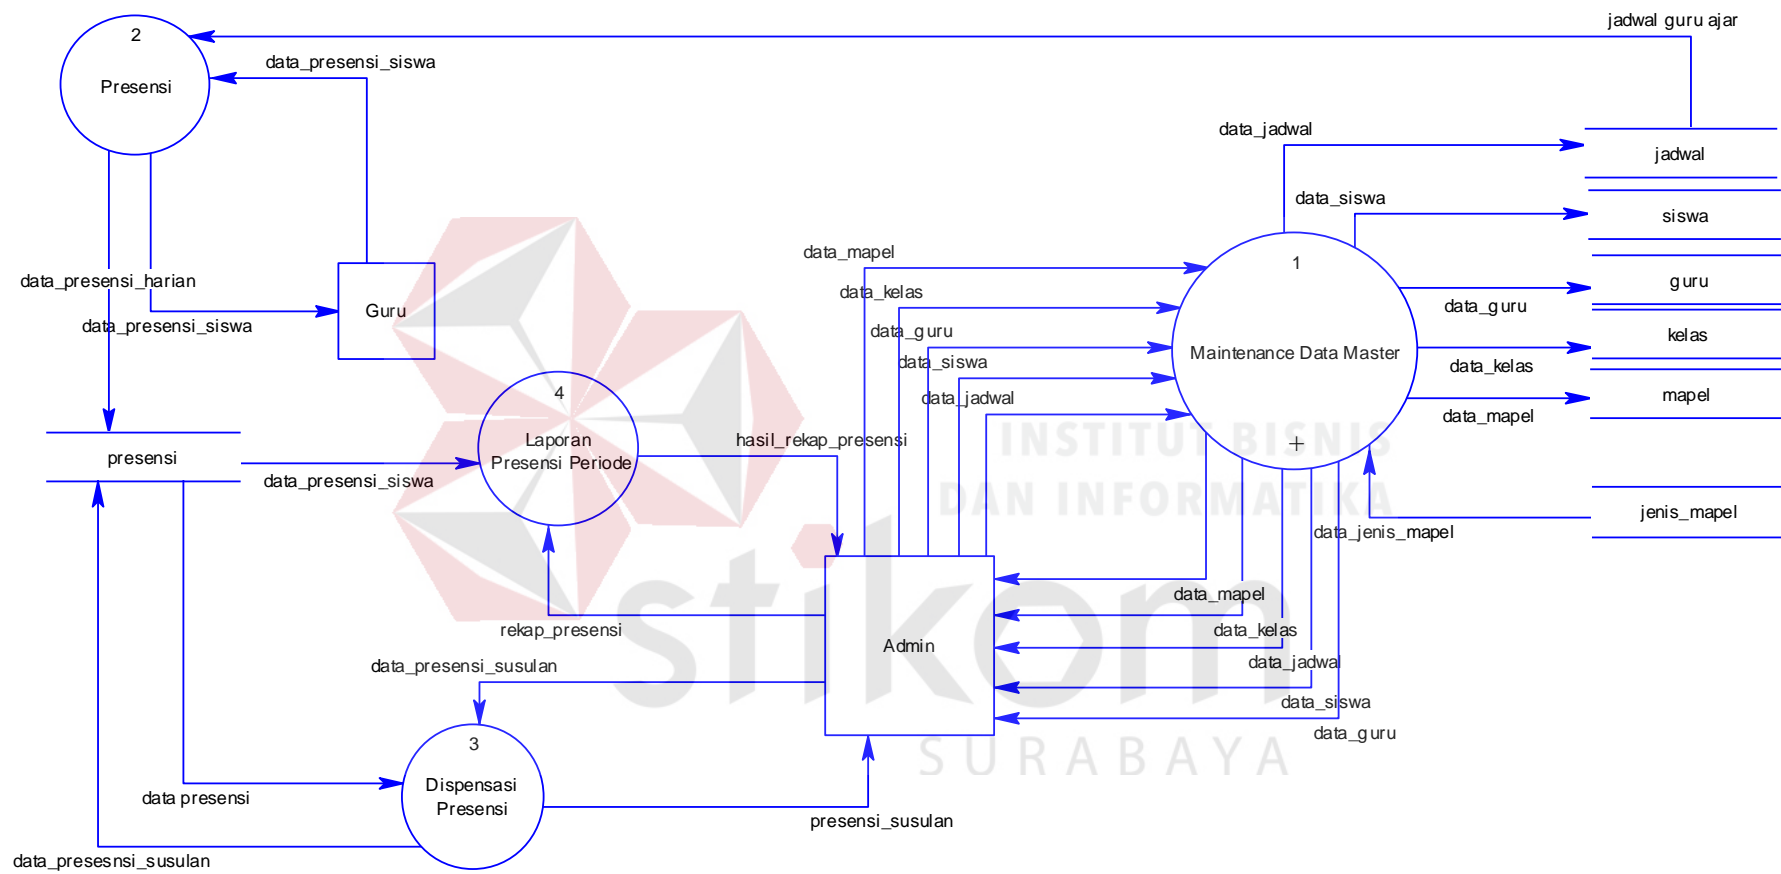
2
Presensi

jadwal guru ajar

data_presensi_siswa

data_jadwal

jadwal

data_siswa

siswa

data_mapel

1

data_kelas

guru

data_guru

data_guru

Maintenance Data Master

kelas

data_siswa

data_kelas

mapel

data_jadwal

data_mapel

data_presensi_harian

Guru

data_presensi_siswa

4

presensi

Laporan Presensi Periode

hasil_rekap_presensi

INSTITUT BISNIS DAN INFORMATIKA

jenis_mapel

data_presensi_siswa

data_jenis_mapel

data_mapel

rekap_presensi

data_kelas

Admin

data_presensi_susulan

data_jadwal

data_siswa

stikom

3

data_guru

SURABAYA

Dispensasi Presensi

data presensi

presensi_susulan

data_presesnsi_susulan